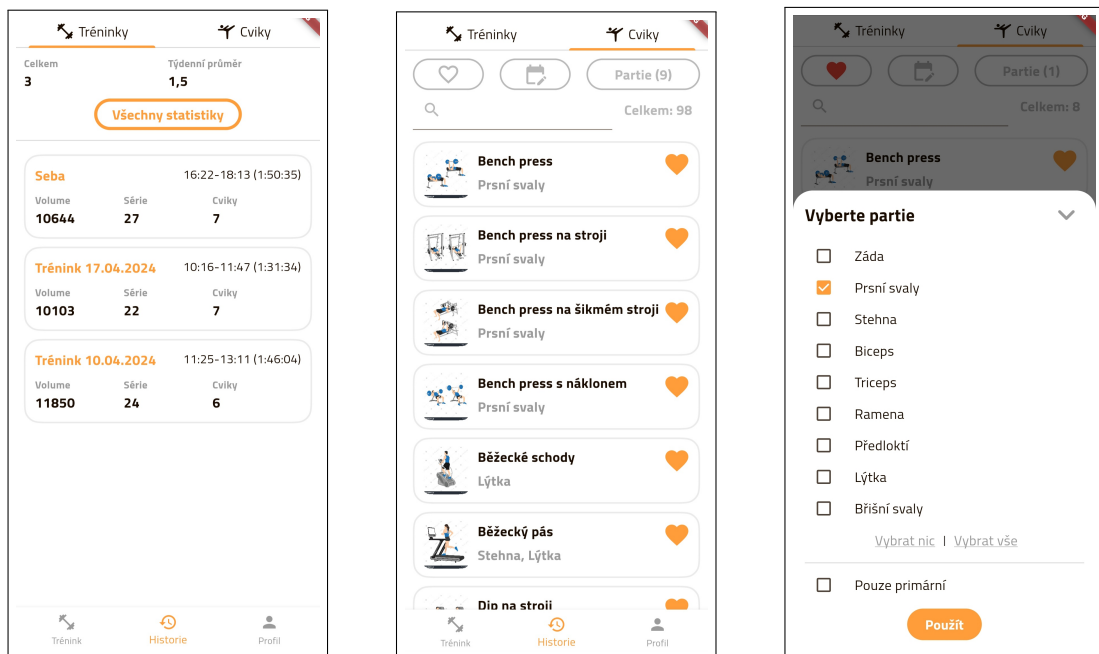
Tréninky Cviky

Celkem
3

Týdenní průměr
1,5

Všechny statistiky

Seba 16:22–18:13 (1:50:35)
Volume 10644
Série 27
Cviky 7

Trénink 17.04.2024 10:16–11:47 (1:31:34)
Volume 10103
Série 22
Cviky 7

Trénink 10.04.2024 11:25–13:11 (1:46:04)
Volume 11850
Série 24
Cviky 6

Trénink Historie Profil

Tréninky Cviky

Partie (9)

Celkem: 98

Bench press
Prsní svaly

Bench press na stroji
Prsní svaly

Bench press na šikmém stroji
Prsní svaly

Bench press s náklonem
Prsní svaly

Běžecké schody
Lýtka

Běžecký pás
Stehna, Lýtka

Dip na stroji

Trénink Historie Profil

Tréninky Cviky

Partie (1)

Celkem: 8

Bench press
Prsní svaly

Vyberte partie

Záda
Prsní svaly
Stehna
Biceps
Triceps
Ramena
Předloktí
Lýtka
Břišní svaly

Vybrat nic | Vybrat vše

Pouze primární

Použít